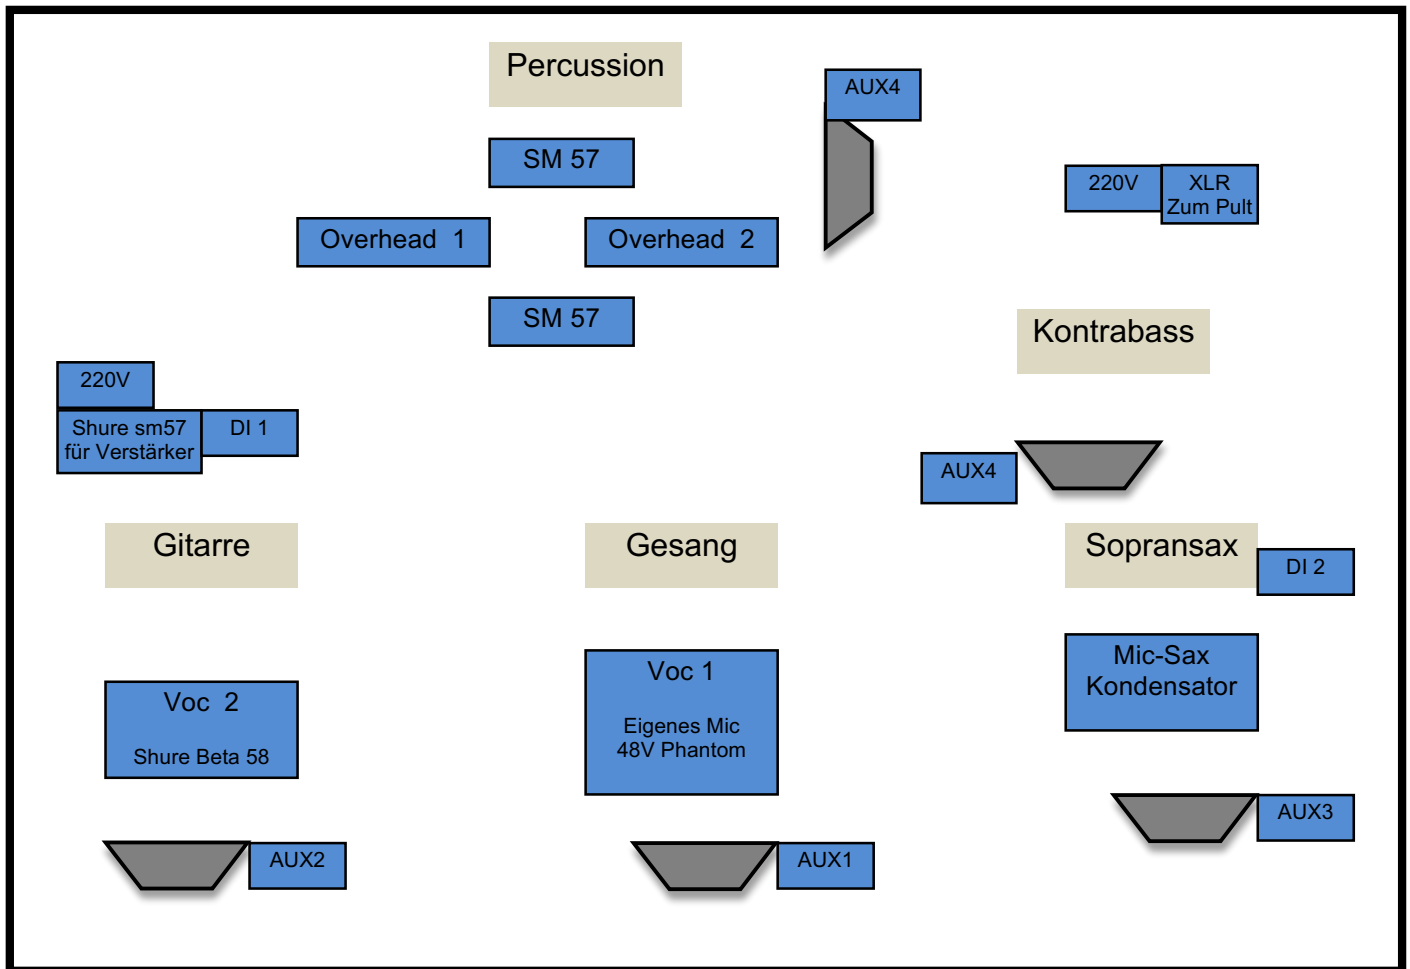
Percussion

AUX4

SM 57

220V

XLR Zum Pult

Overhead 1

Overhead 2

SM 57

Kontrabass

220V

Shure sm57 für Verstärker

DI 1

AUX4

Gitarre

Gesang

Sopransax

DI 2

Mic-Sax Kondensator

Voc 1

Eigenes Mic 48V Phantom

Voc 2

Shure Beta 58

AUX3

AUX2

AUX1